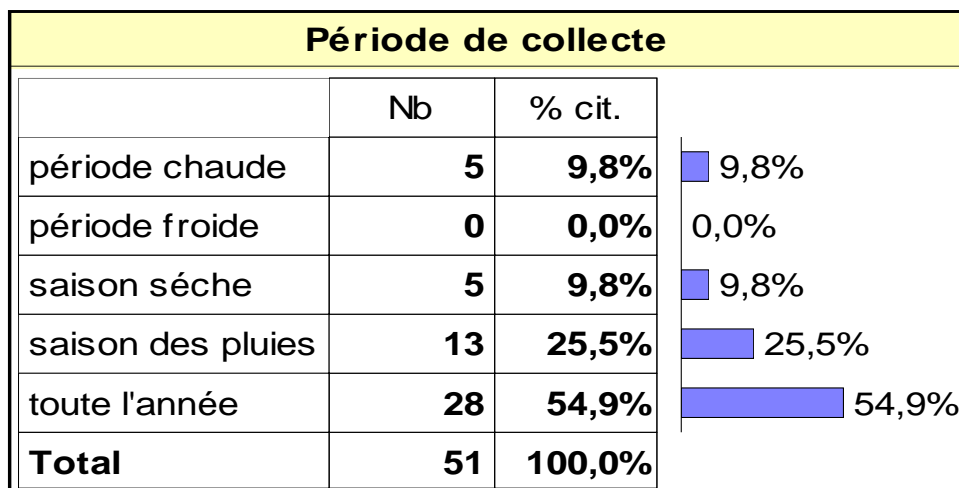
Période de collecte

| | Nb | % cit. | |
|---|---|---|---|
| période chaude | 5 | 9,8% | 9,8% |
| période froide | 0 | 0,0% | 0,0% |
| saison séche | 5 | 9,8% | 9,8% |
| saison des pluies | 13 | 25,5% | 25,5% |
| toute l'année | 28 | 54,9% | 54,9% |
| Total | 51 | 100,0% | |